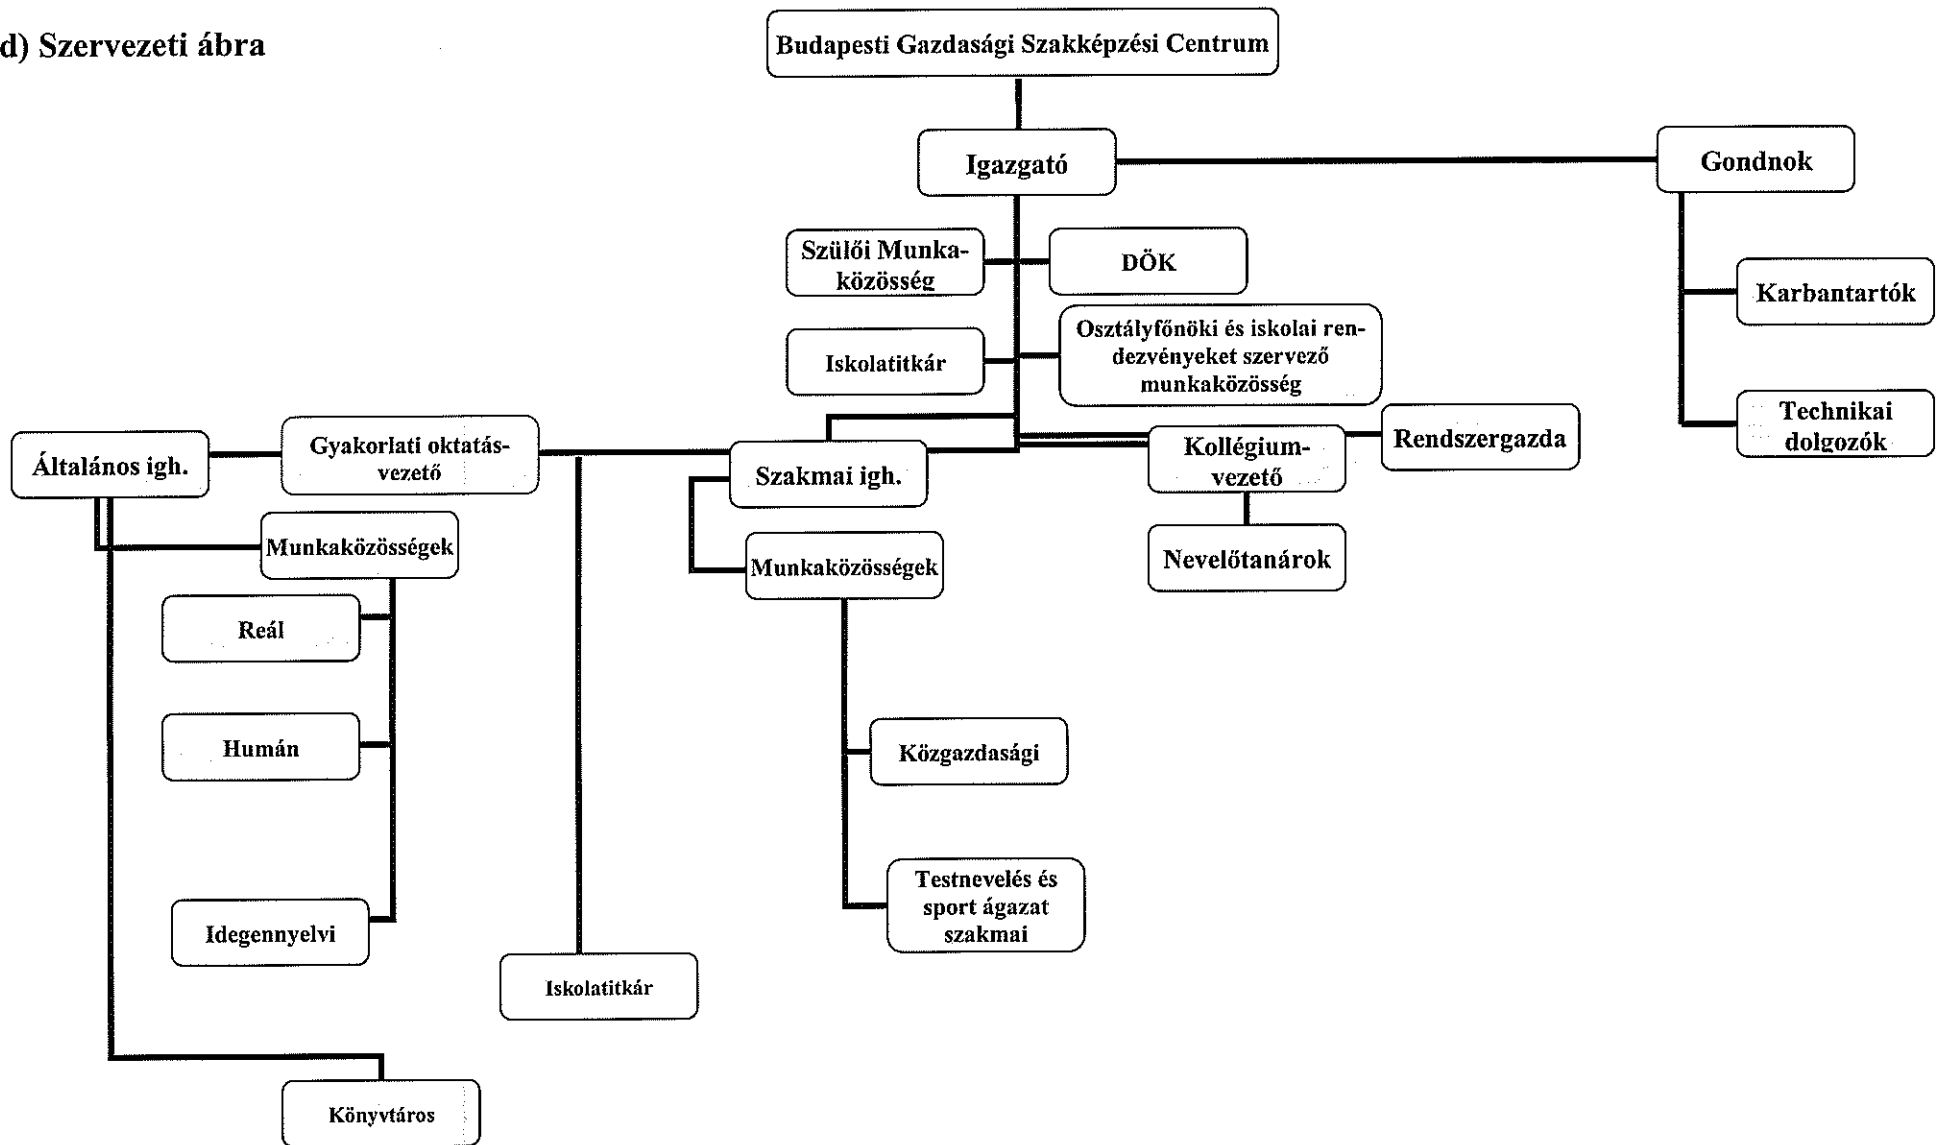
d) Szervezeti ábra

Budapesti Gazdasági Szakképzési Centrum

Igazgató

Gondnok

Szülői Munkaközösség

DÖK

Karbantartók

Iskolatitkár

Osztályfőnöki és iskolai rendezvényeket szervező munkaközösség

Technikai dolgozók

Általános igh.

Gyakorlati oktatásvezető

Szakmai igh.

Kollégiumvezető

Rendszergazda

Nevelőtanárok

Munkaközösségek

Munkaközösségek

Reál

Humán

Közgazdasági

Testnevelés és sport ágazat szakmai

Idegennyelvi

Iskolatitkár

Könyvtáros